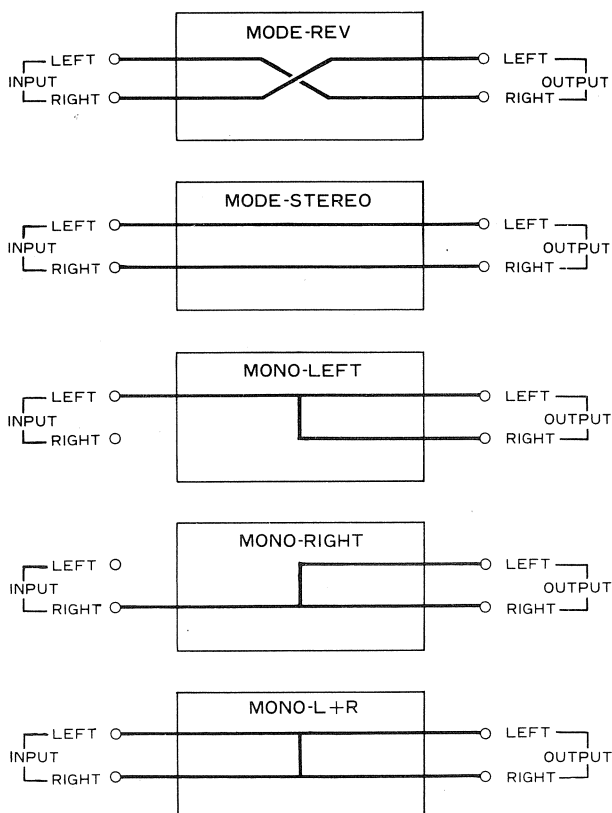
MODE-REV

LEFT
INPUT
RIGHT

LEFT
OUTPUT
RIGHT

MODE-STEREO

LEFT
INPUT
RIGHT

LEFT
OUTPUT
RIGHT

MONO-LEFT

LEFT
INPUT
RIGHT

LEFT
OUTPUT
RIGHT

MONO-RIGHT

LEFT
INPUT
RIGHT

LEFT
OUTPUT
RIGHT

MONO-L+R

LEFT
INPUT
RIGHT

LEFT
OUTPUT
RIGHT